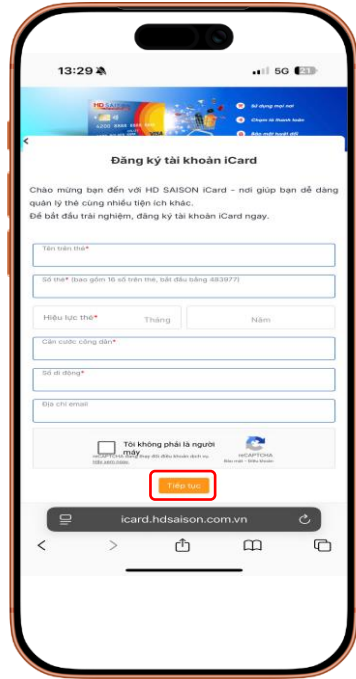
13:29

5G

HD SAISON

Sử dụng mọi nơi

Chạm là thanh toán

Bảo mật tuyệt đối

Đăng ký tài khoản iCard

Chào mừng bạn đến với HD SAISON iCard - nơi giúp bạn dễ dàng quản lý thẻ cùng nhiều tiện ích khác.
Để bắt đầu trải nghiệm, đăng ký tài khoản iCard ngay.

Tên trên thẻ*

Số thẻ* (bao gồm 16 số trên thẻ, bắt đầu bằng 483977)

Hiệu lực thẻ*

Tháng

Năm

Căn cước công dân*

Số di động*

Địa chỉ email

Tôi không phải là người máy

reCAPTCHA
Bảo mật - Điều khoản

Tiếp tục

icard.hdsaison.com.vn